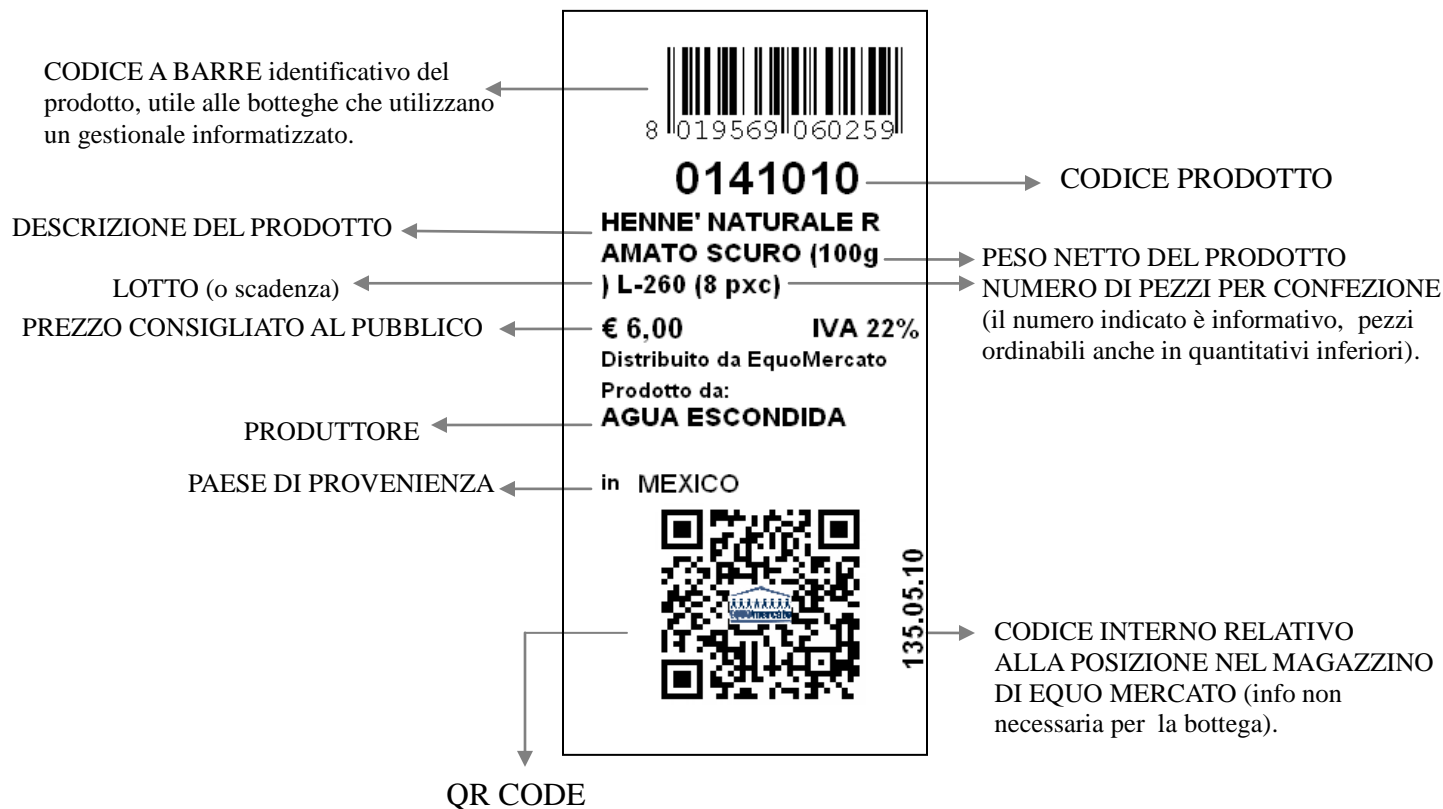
CODICE A BARRE identificativo del prodotto, utile alle botteghe che utilizzano un gestionale informatizzato.

8 019569 060259

0141010

CODICE PRODOTTO

DESCRIZIONE DEL PRODOTTO

HENNE' NATURALE R AMATO SCURO (100g ) L-260 (8 pxc)

PESO NETTO DEL PRODOTTO

LOTTO (o scadenza)

NUMERO DI PEZZI PER CONFEZIONE (il numero indicato è informativo, pezzi ordinabili anche in quantitativi inferiori).

PREZZO CONSIGLIATO AL PUBBLICO

€ 6,00 IVA 22%

Distribuito da EquoMercato

Prodotto da:

AGUA ESCONDIDA

PRODUTTORE

PAESE DI PROVENIENZA

in MEXICO

EquoMercato

135.05.10

CODICE INTERNO RELATIVO ALLA POSIZIONE NEL MAGAZZINO DI EQUO MERCATO (info non necessaria per la bottega).

QR CODE